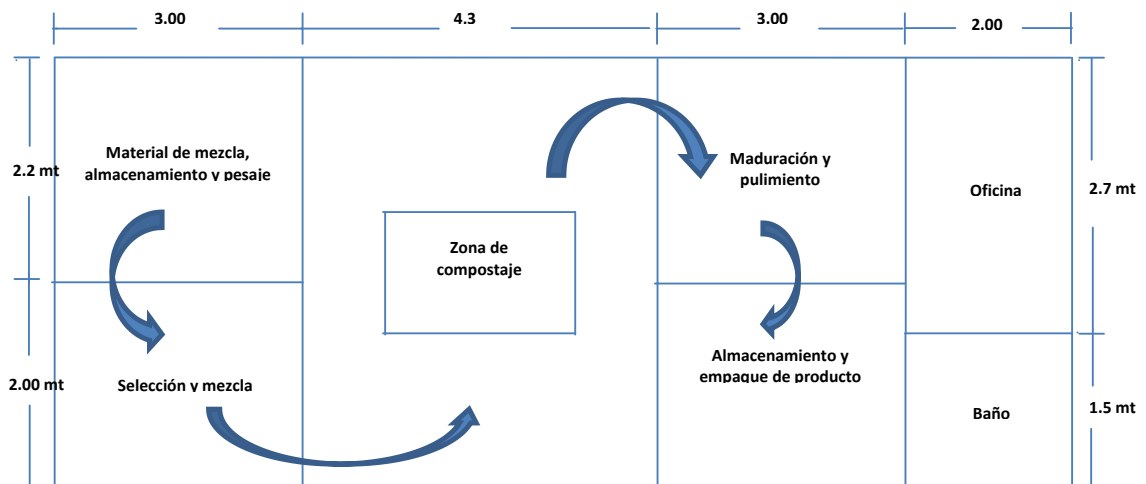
3.00
4.3
3.00
2.00

2.2 mt

Material de mezcla, almacenamiento y pesaje

Maduración y pulimiento

Oficina

2.7 mt

Zona de compostaje

Almacenamiento y empaque de producto

2.00 mt

Selección y mezcla

Baño

1.5 mt